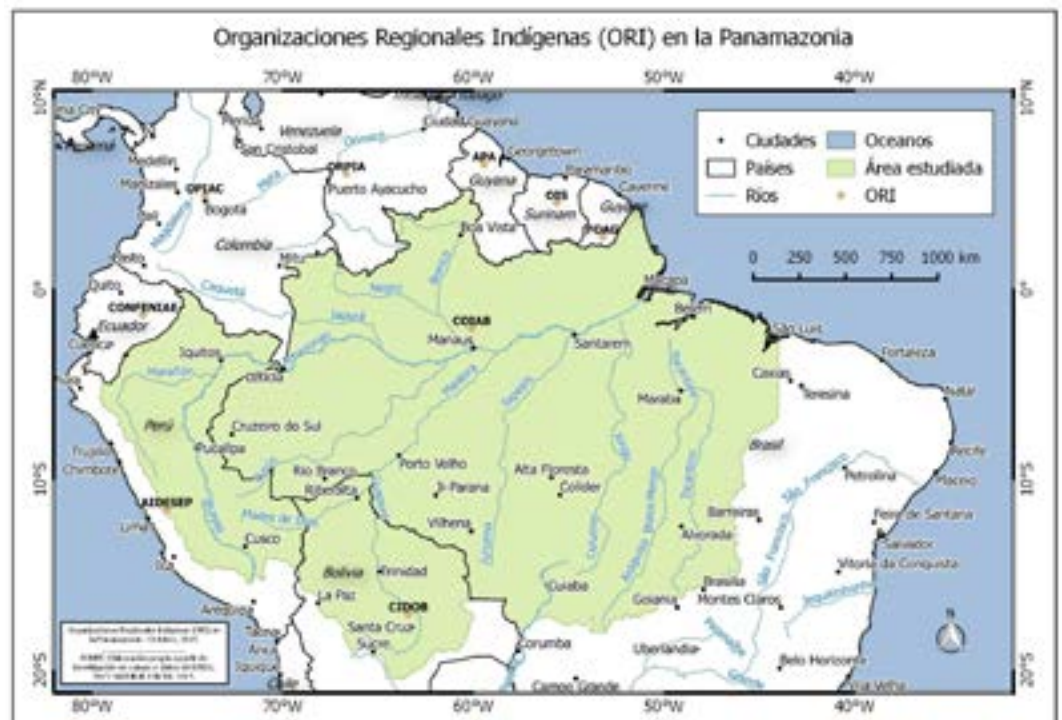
Organizaciones Regionales Indígenas (ORI) en la Panamazonia

80°W 70°W 60°W 50°W 40°W

10°N 0° 10°S 20°S

Ciudades
Oceanos
Países
Área estudiada
Ríos
ORI

0 250 500 750 1000 km

Venezuela
San Cristobal
Medellín
Manizales
OPIAC
Bogota
ORPIA
Puerto Ayacucho
Ciudad Guayana
Georgetown
APA
Guyana
OIS
Surinam
Paramaribo
Cayenne
Guyana
Colombia
Boa Vista
Mitu
Pasto
Quito
CONFENIAE
Ecuador
Cuenca
COIAB
Manaus
Macapá
Belem
Santarem
São Luis
Fortaleza
Iquitos
Caxias
Teresina
Natal
Marabá
Peru
Cruzeiro do Sul
Pucallpa
Brasil
Trujillo
Chimbote
Recife
Porto Velho
Rio Branco
Alta Floresta
Colider
Petrolina
Maceio
AIDESEP
Lima
Ji-Parana
Barreiras
Feira de Santana
Salvador
Vilhena
Alvorada
Cusco
Ilo
Vitoria da Conquista
Bolivia
Trinidad
Cuiaba
Brasilia
La Paz
CIDOB
Goiania
Montes Claros
Santa Cruz
Sucre
Arequipa
Tacna
Arica
Iquique
Corumba
Uberlândia
Belo Horizonte
Campo Grande
Negro
Caqueta
Marañon
Madeira
Tapajós
Xingu
Tocantins
São Francisco
Jequitinhonha

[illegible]